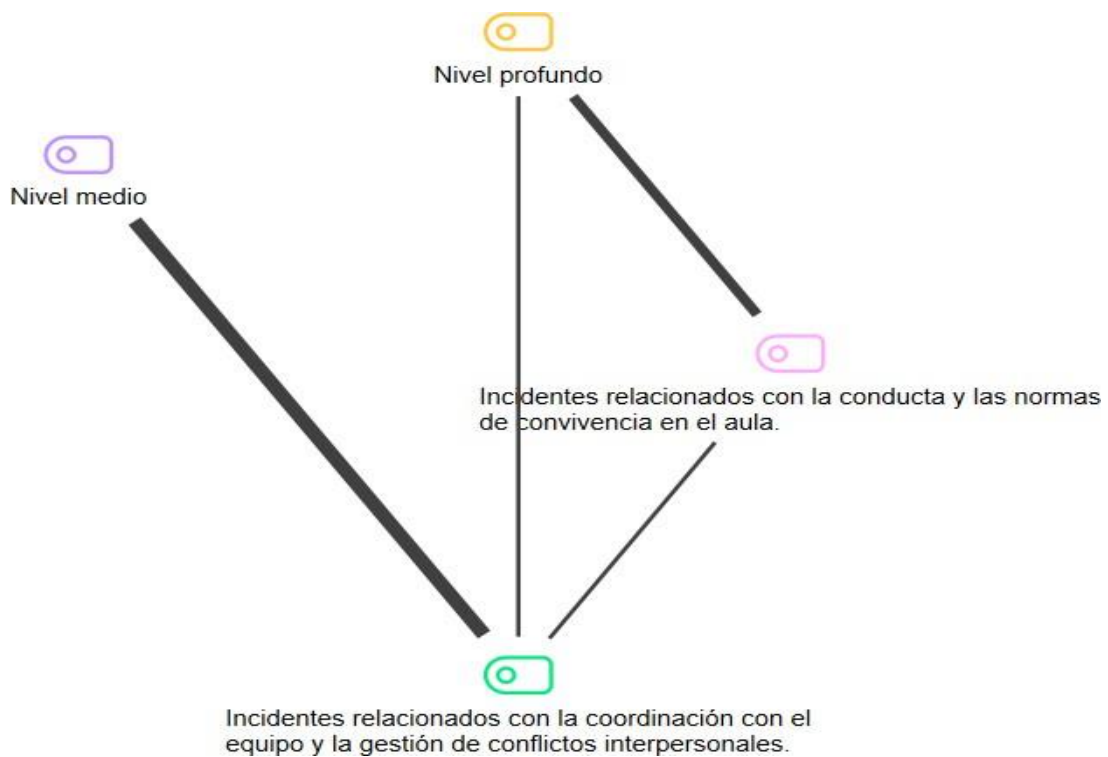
Nivel profundo

Nivel medio

Incidentes relacionados con la conducta y las normas de convivencia en el aula.

Incidentes relacionados con la coordinación con el equipo y la gestión de conflictos interpersonales.